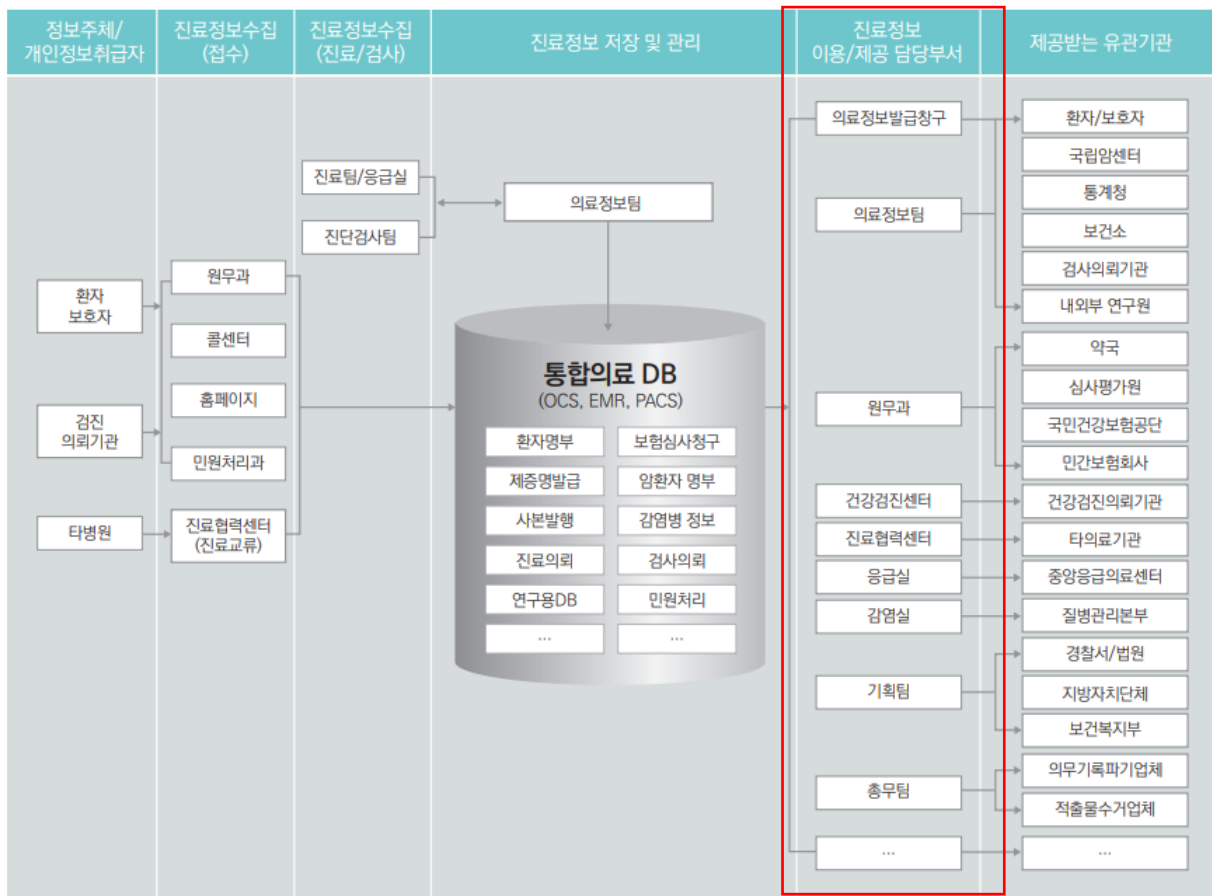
정보주체/
개인정보취급자

진료정보수집
(접수)

진료정보수집
(진료/검사)

진료정보 저장 및 관리

진료정보
이용/제공 담당부서

제공받는 유관기관

환자
보호자

검진
의뢰기관

타병원

원무과

콜센터

홈페이지

민원처리과

진료협력센터
(진료교류)

진료팀/응급실

진단검사팀

의료정보팀

통합의료 DB
(OCS, EMR, PACS)

| 환자명부 | 보험심사청구 |
|---|---|
| 제증명발급 | 암환자 명부 |
| 사본발행 | 감염병 정보 |
| 진료의뢰 | 검사의뢰 |
| 연구용DB | 민원처리 |
| ... | ... |

의료정보발급창구

의료정보팀

원무과

건강검진센터

진료협력센터

응급실

감염실

기획팀

총무팀

...

환자/보호자

국립암센터

통계청

보건소

검사의뢰기관

내외부 연구원

약국

심사평가원

국민건강보험공단

민간보험회사

건강검진의뢰기관

타의료기관

중앙응급의료센터

질병관리본부

경찰서/법원

지방자치단체

보건복지부

의무기록파기업체

적출물수거업체

...